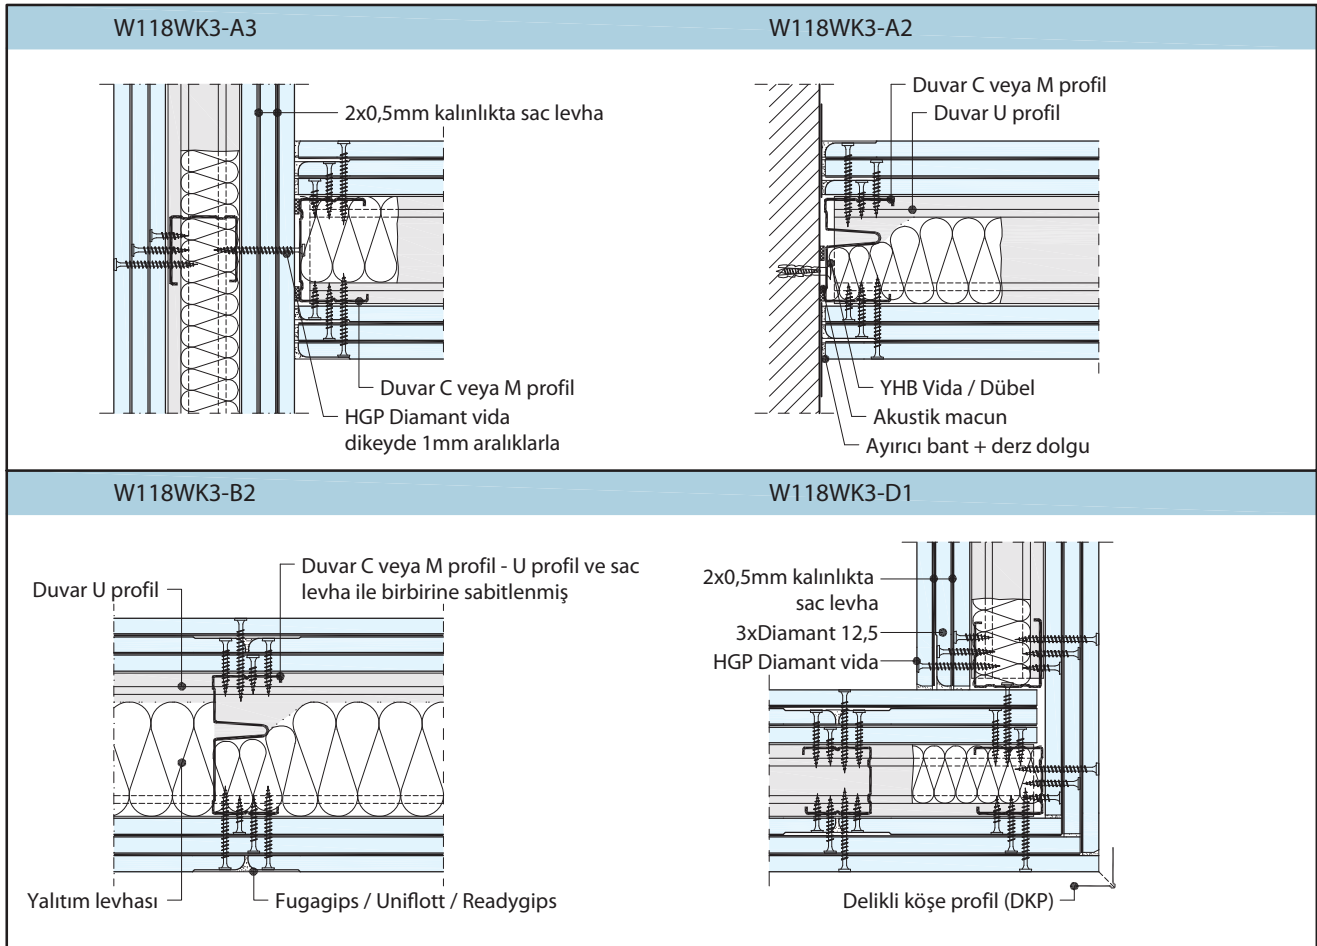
W118WK3-A3

2x0,5mm kalınlıkta sac levha

Duvar C veya M profil

HGP Diamant vida dikeyde 1mm aralıklarla

W118WK3-A2

Duvar C veya M profil

Duvar U profil

YHB Vida / Dübel

Akustik macun

Ayırıcı bant + derz dolgu

W118WK3-B2

Duvar U profil

Duvar C veya M profil - U profil ve sac levha ile birbirine sabitlenmiş

Yalıtım levhası

Fugagips / Uniflott / Readygips

W118WK3-D1

2x0,5mm kalınlıkta sac levha

3xDiamant 12,5

HGP Diamant vida

Delikli köşe profil (DKP)